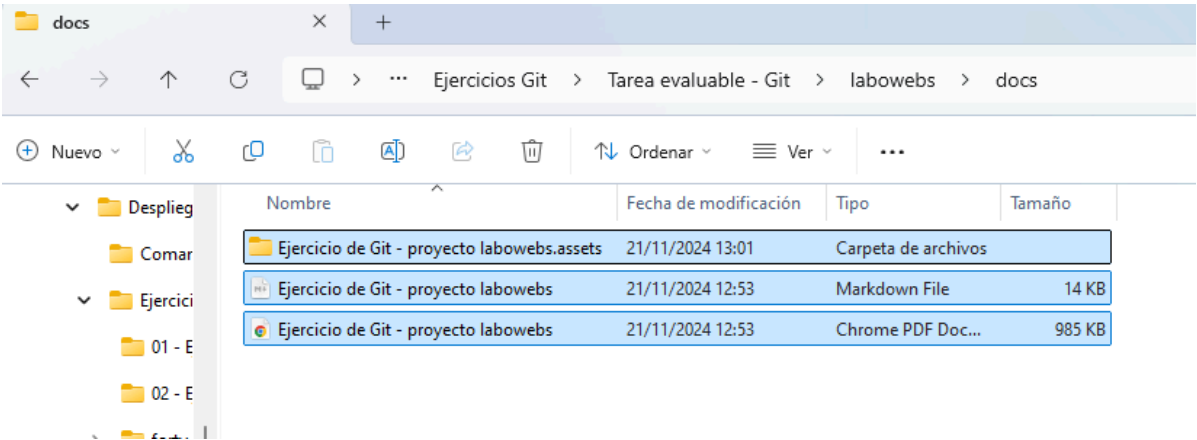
docs × +

← → ↑ ⟳ > ··· Ejercicios Git > Tarea evaluable - Git > labowebs > docs

Nuevo Ordenar Ver ···

Despliegu
Comar
Ejercici
01 - E
02 - E
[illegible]

| Nombre | Fecha de modificación | Tipo | Tamaño |
|---|---|---|---|
| Ejercicio de Git - proyecto labowebs.assets | 21/11/2024 13:01 | Carpeta de archivos | |
| Ejercicio de Git - proyecto labowebs | 21/11/2024 12:53 | Markdown File | 14 KB |
| Ejercicio de Git - proyecto labowebs | 21/11/2024 12:53 | Chrome PDF Doc... | 985 KB |